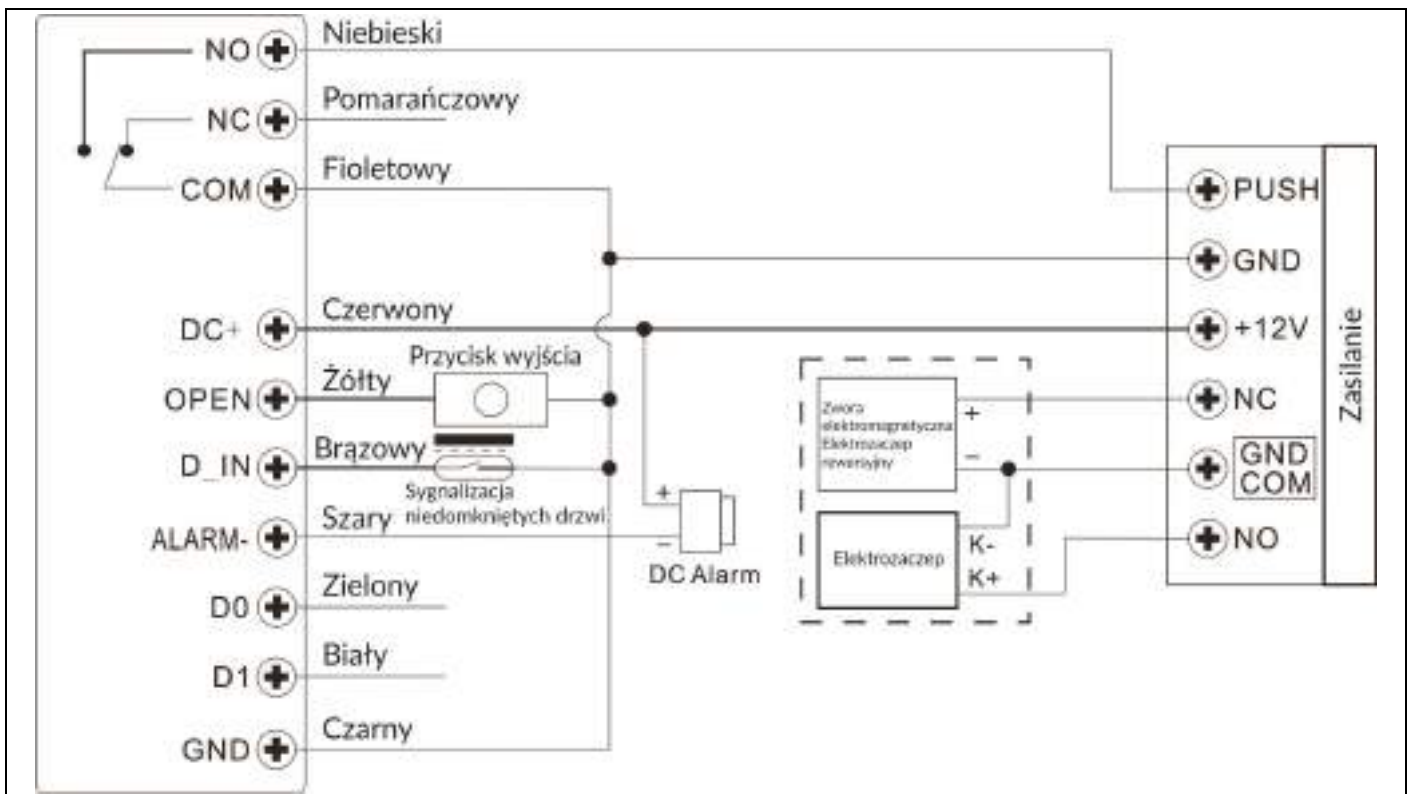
NO
NC
COM
Niebieski
Pomarańczowy
Fioletowy

DC+
Czerwony
OPEN
Żółty
Przycisk wyjścia
D_IN
Brązowy
Sygnalizacja niedomkniętych drzwi
ALARM-
Szary
D0
Zielony
D1
Biały
GND
Czarny

+
–
DC Alarm

Zwora elektromagnetyczna Elektrozaczep rewersyjny
+
–
Elektrozaczep
K-
K+

PUSH
GND
+12V
NC
GND COM
NO
Zasilanie